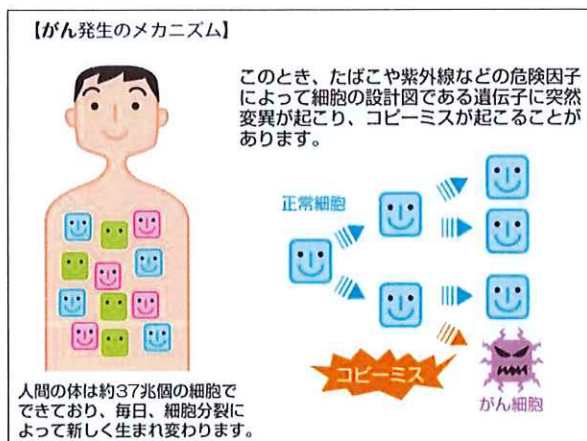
【がん発生のメカニズム】

このとき、たばこや紫外線などの危険因子によって細胞の設計図である遺伝子に突然変異が起こり、コピーミスが起こることがあります。

正常細胞

コピーミス

がん細胞

人間の体は約37兆個の細胞でできており、毎日、細胞分裂によって新しく生まれ変わります。